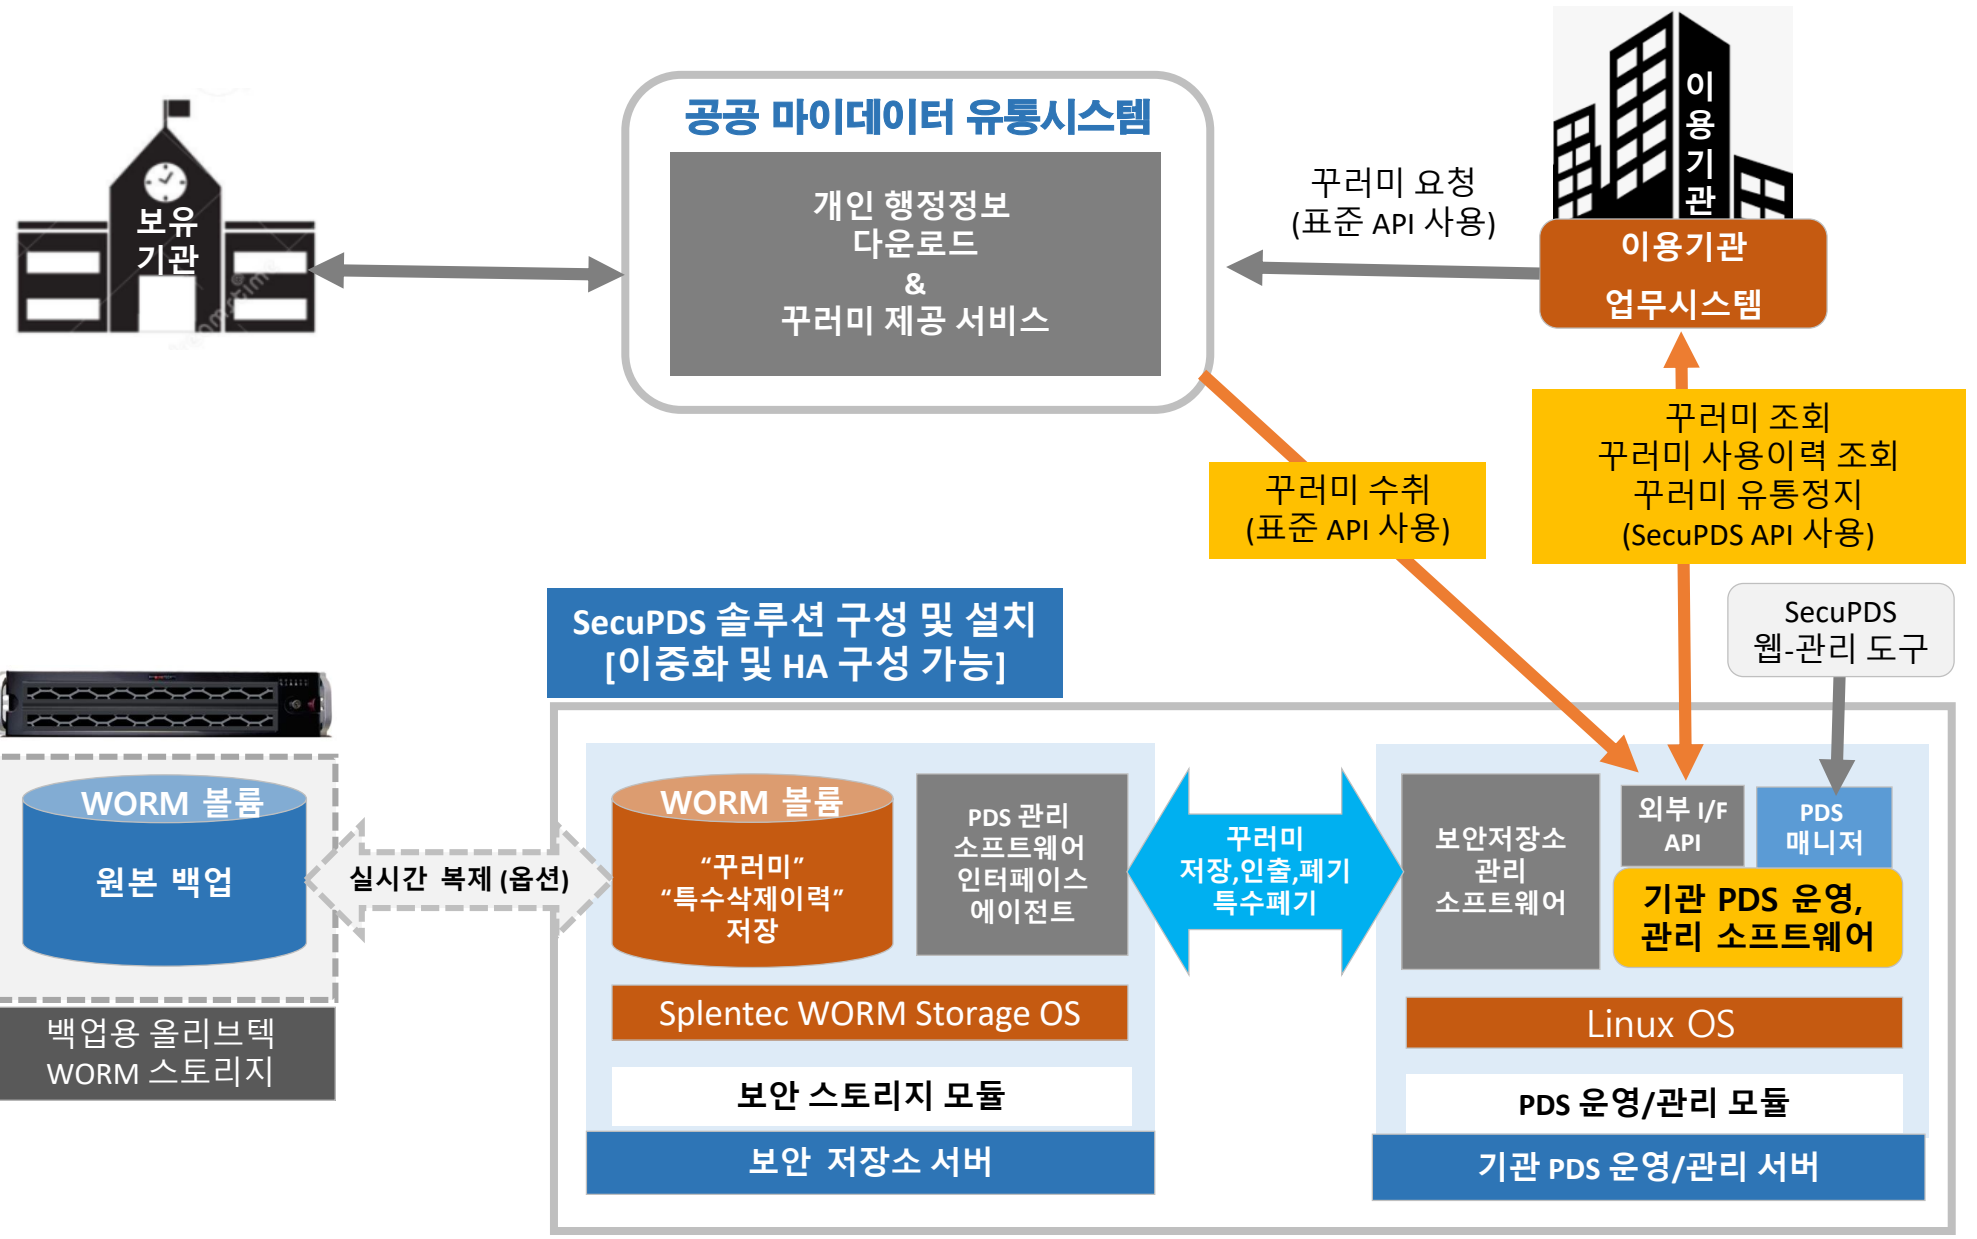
보유
기관

공공 마이데이터 유통시스템

개인 행정정보
다운로드
&
꾸러미 제공 서비스

꾸러미 요청
(표준 API 사용)

이
용
기
관

이용기관
업무시스템

꾸러미 조회
꾸러미 사용이력 조회
꾸러미 유통정지
(SecuPDS API 사용)

꾸러미 수취
(표준 API 사용)

SecuPDS 솔루션 구성 및 설치
[이중화 및 HA 구성 가능]

SecuPDS
웹-관리 도구

WORM 볼륨
원본 백업

실시간 복제 (옵션)

백업용 올리브텍
WORM 스토리지

WORM 볼륨
"꾸러미"
"특수삭제이력"
저장

PDS 관리
소프트웨어
인터페이스
에이전트

꾸러미
저장,인출,폐기
특수폐기

보안저장소
관리
소프트웨어

외부 I/F
API

PDS
매니저

기관 PDS 운영,
관리 소프트웨어

Splentec WORM Storage OS

Linux OS

보안 스토리지 모듈

PDS 운영/관리 모듈

보안 저장소 서버

기관 PDS 운영/관리 서버